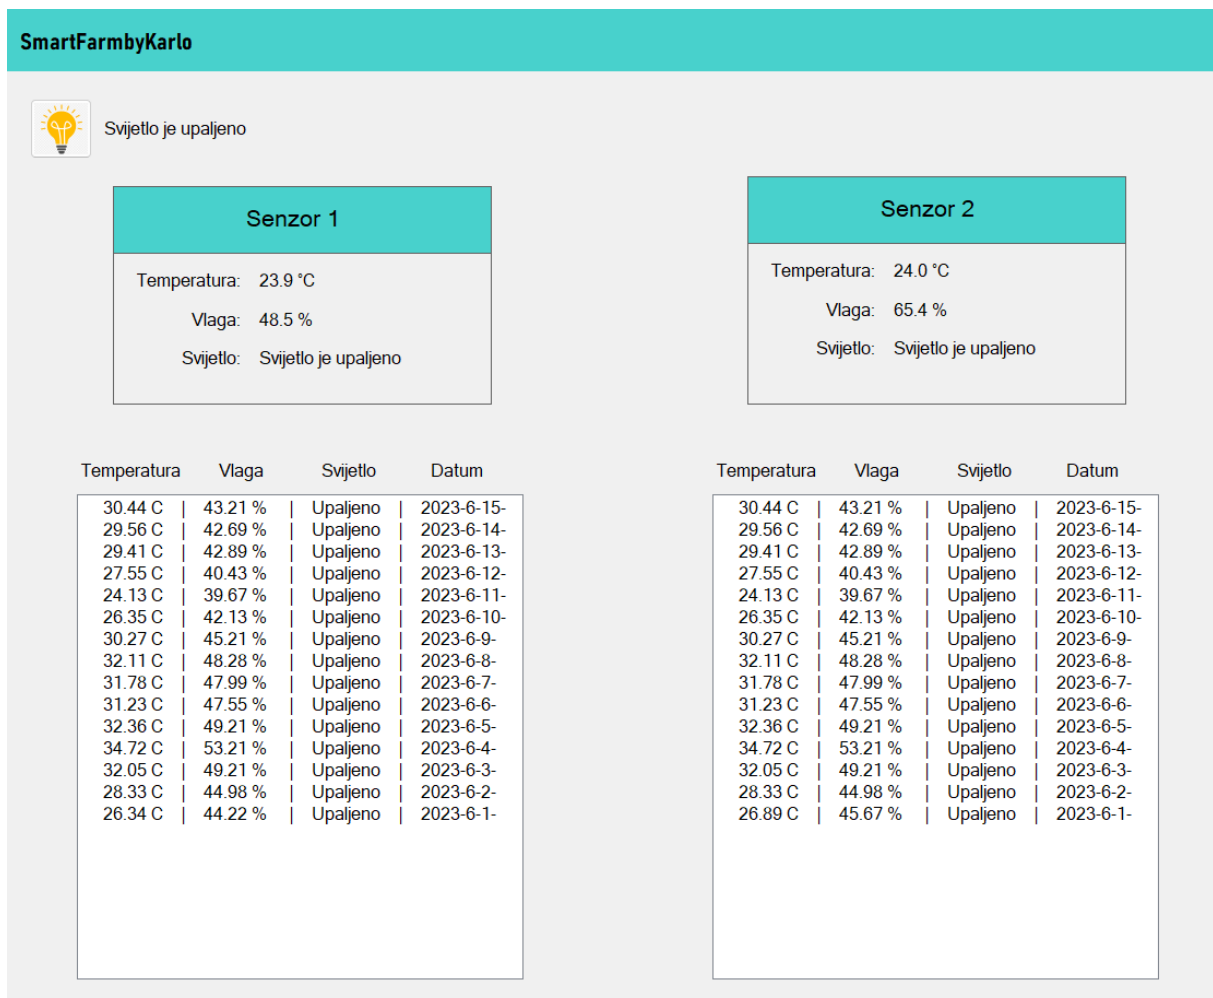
SmartFarmbyKarlo

Svijetlo je upaljeno

Senzor 1

Temperatura: 23.9 °C

Vlaga: 48.5 %

Svijetlo: Svijetlo je upaljeno

Senzor 2

Temperatura: 24.0 °C

Vlaga: 65.4 %

Svijetlo: Svijetlo je upaljeno

| Temperatura | Vlaga | Svijetlo | Datum |
|---|---|---|---|
| 30.44 C | 43.21 % | Upaljeno | 2023-6-15- |
| 29.56 C | 42.69 % | Upaljeno | 2023-6-14- |
| 29.41 C | 42.89 % | Upaljeno | 2023-6-13- |
| 27.55 C | 40.43 % | Upaljeno | 2023-6-12- |
| 24.13 C | 39.67 % | Upaljeno | 2023-6-11- |
| 26.35 C | 42.13 % | Upaljeno | 2023-6-10- |
| 30.27 C | 45.21 % | Upaljeno | 2023-6-9- |
| 32.11 C | 48.28 % | Upaljeno | 2023-6-8- |
| 31.78 C | 47.99 % | Upaljeno | 2023-6-7- |
| 31.23 C | 47.55 % | Upaljeno | 2023-6-6- |
| 32.36 C | 49.21 % | Upaljeno | 2023-6-5- |
| 34.72 C | 53.21 % | Upaljeno | 2023-6-4- |
| 32.05 C | 49.21 % | Upaljeno | 2023-6-3- |
| 28.33 C | 44.98 % | Upaljeno | 2023-6-2- |
| 26.34 C | 44.22 % | Upaljeno | 2023-6-1- |

| Temperatura | Vlaga | Svijetlo | Datum |
|---|---|---|---|
| 30.44 C | 43.21 % | Upaljeno | 2023-6-15- |
| 29.56 C | 42.69 % | Upaljeno | 2023-6-14- |
| 29.41 C | 42.89 % | Upaljeno | 2023-6-13- |
| 27.55 C | 40.43 % | Upaljeno | 2023-6-12- |
| 24.13 C | 39.67 % | Upaljeno | 2023-6-11- |
| 26.35 C | 42.13 % | Upaljeno | 2023-6-10- |
| 30.27 C | 45.21 % | Upaljeno | 2023-6-9- |
| 32.11 C | 48.28 % | Upaljeno | 2023-6-8- |
| 31.78 C | 47.99 % | Upaljeno | 2023-6-7- |
| 31.23 C | 47.55 % | Upaljeno | 2023-6-6- |
| 32.36 C | 49.21 % | Upaljeno | 2023-6-5- |
| 34.72 C | 53.21 % | Upaljeno | 2023-6-4- |
| 32.05 C | 49.21 % | Upaljeno | 2023-6-3- |
| 28.33 C | 44.98 % | Upaljeno | 2023-6-2- |
| 26.89 C | 45.67 % | Upaljeno | 2023-6-1- |